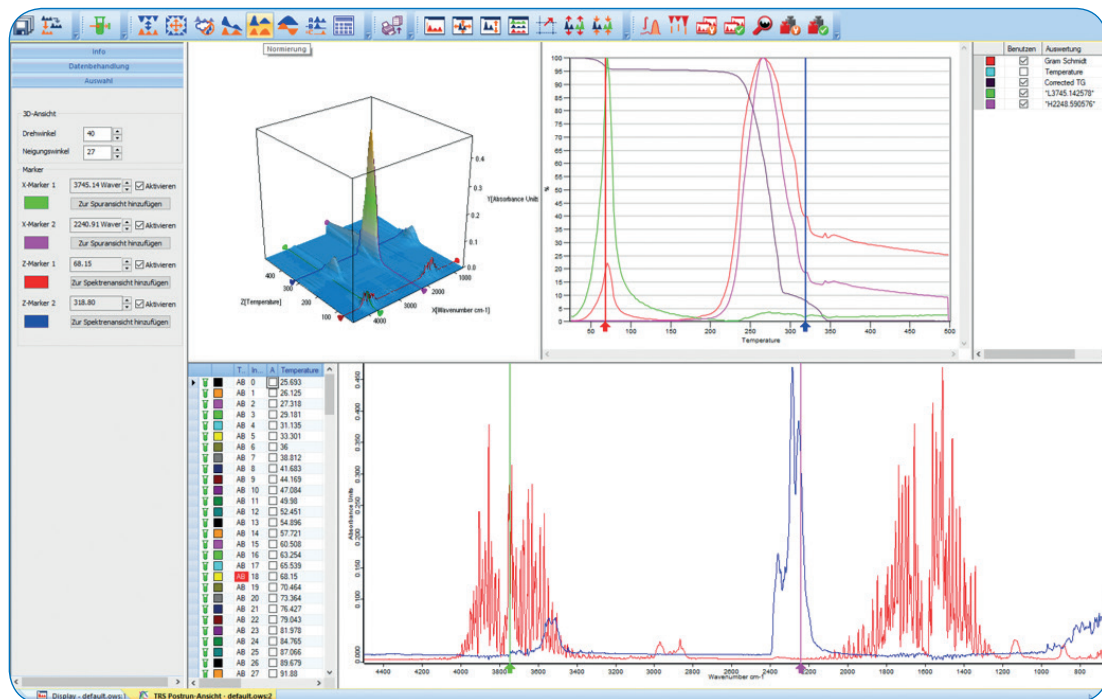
Normierung

Info
Datenbehandlung
Auswahl

3D-Ansicht
Drehwinkel 40
Neigungswinkel 27

Marker
X-Marker 1 3745.14 Waver Aktivieren
Zur Spuransicht hinzufügen
X-Marker 2 2240.91 Waver Aktivieren
Zur Spuransicht hinzufügen
Z-Marker 1 68.15 Aktivieren
Zur Spektrenansicht hinzufügen
Z-Marker 2 318.80 Aktivieren
Zur Spektrenansicht hinzufügen

0.4
0.3
0.2
0.1
0.0
Y[Absorbance Units]
400
300
200
100
Z[Temperature]
1000
2000
3000
4000
X[Wavenumber cm-1]

100
95
90
85
80
75
70
65
60
55
50
45
40
35
30
25
20
15
10
5
0
%
50 100 150 200 250 300 350 400 450 500
Temperature

| | Benutzen | Auswertung |
|---|---|---|
| | ☑ | Gram Schmidt |
| | ☐ | Temperature |
| | ☑ | Corrected TG |
| | ☑ | "L3745.142578" |
| | ☑ | "H2248.590576" |

| T.. | In.. | A | Temperature |
|---|---|---|---|
| AB | 0 | ☐ | 25.693 |
| AB | 1 | ☐ | 26.125 |
| AB | 2 | ☐ | 27.318 |
| AB | 3 | ☐ | 29.181 |
| AB | 4 | ☐ | 31.135 |
| AB | 5 | ☐ | 33.301 |
| AB | 6 | ☐ | 36 |
| AB | 7 | ☐ | 38.812 |
| AB | 8 | ☐ | 41.683 |
| AB | 9 | ☐ | 44.169 |
| AB | 10 | ☐ | 47.084 |
| AB | 11 | ☐ | 49.98 |
| AB | 12 | ☐ | 52.451 |
| AB | 13 | ☐ | 54.896 |
| AB | 14 | ☐ | 57.721 |
| AB | 15 | ☐ | 60.508 |
| AB | 16 | ☐ | 63.254 |
| AB | 17 | ☐ | 65.539 |
| AB | 18 | ☐ | 68.15 |
| AB | 19 | ☐ | 70.464 |
| AB | 20 | ☐ | 73.364 |
| AB | 21 | ☐ | 76.427 |
| AB | 22 | ☐ | 79.043 |
| AB | 23 | ☐ | 81.978 |
| AB | 24 | ☐ | 84.765 |
| AB | 25 | ☐ | 87.066 |
| AB | 26 | ☐ | 89.679 |
| AB | 27 | ☐ | 91.88 |

0.450
0.400
0.350
0.300
0.250
0.200
0.150
0.100
0.050
0.000
Absorbance Units
4400 4200 4000 3800 3600 3400 3200 3000 2800 2600 2400 2200 2000 1800 1600 1400 1200 1000 800
Wavenumber cm-1

Display - default.ows:1
TRS Postrun-Ansicht - default.ows:2